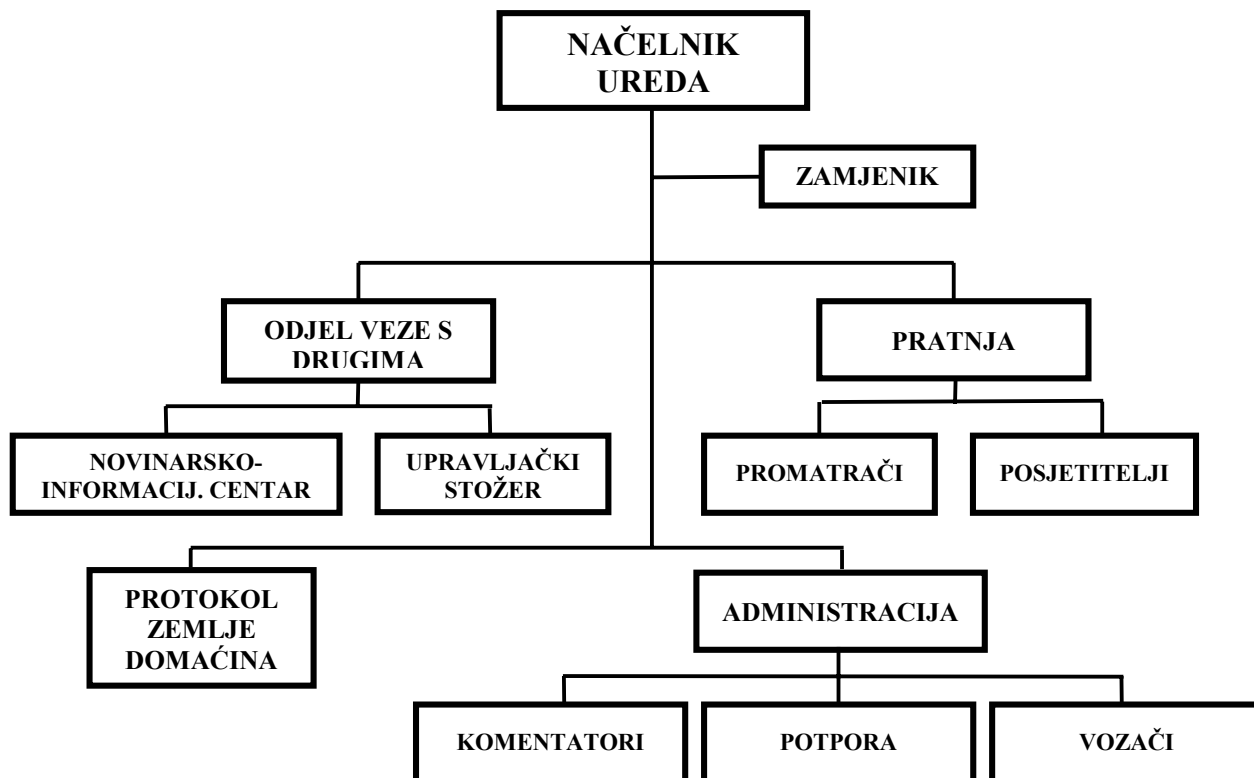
NAČELNIK UREDA

ZAMJENIK

ODJEL VEZE S DRUGIMA

PRATNJA

NOVINARSKO-INFORMACIJ. CENTAR

UPRAVLJAČKI STOŽER

PROMATRAČI

POSJETITELJI

PROTOKOL ZEMLJE DOMAĆINA

ADMINISTRACIJA

KOMENTATORI

POTPORA

VOZAČI